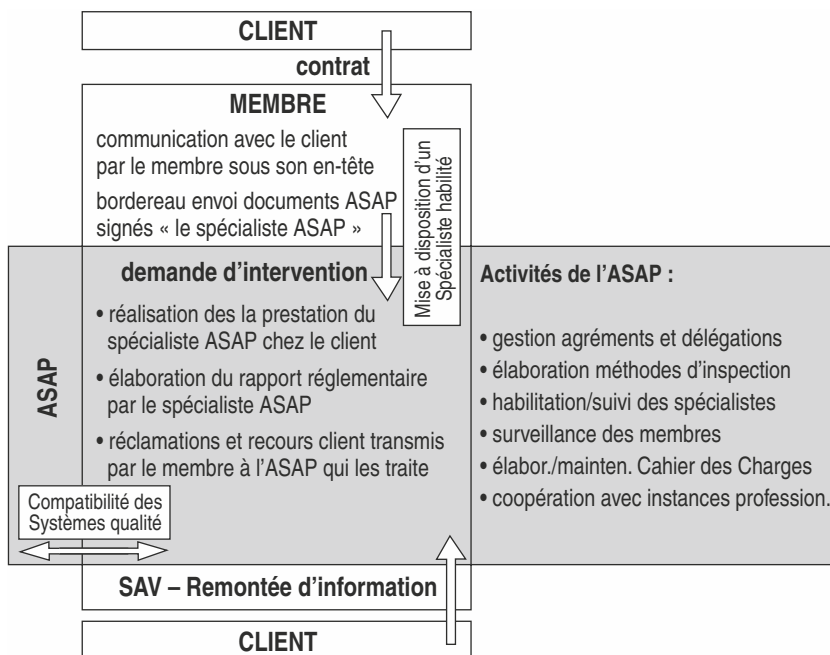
CLIENT

contrat

MEMBRE

communication avec le client par le membre sous son en-tête

bordereau envoi documents ASAP signés « le spécialiste ASAP »

Mise à disposition d'un Spécialiste habilité

ASAP

demande d'intervention

• réalisation des la prestation du spécialiste ASAP chez le client

• élaboration du rapport réglementaire par le spécialiste ASAP

• réclamations et recours client transmis par le membre à l'ASAP qui les traite

Compatibilité des Systèmes qualité

Activités de l'ASAP :

• gestion agréments et délégations
• élaboration méthodes d'inspection
• habilitation/suivi des spécialistes
• surveillance des membres
• élabor./mainten. Cahier des Charges
• coopération avec instances profession.

SAV – Remontée d'information

CLIENT